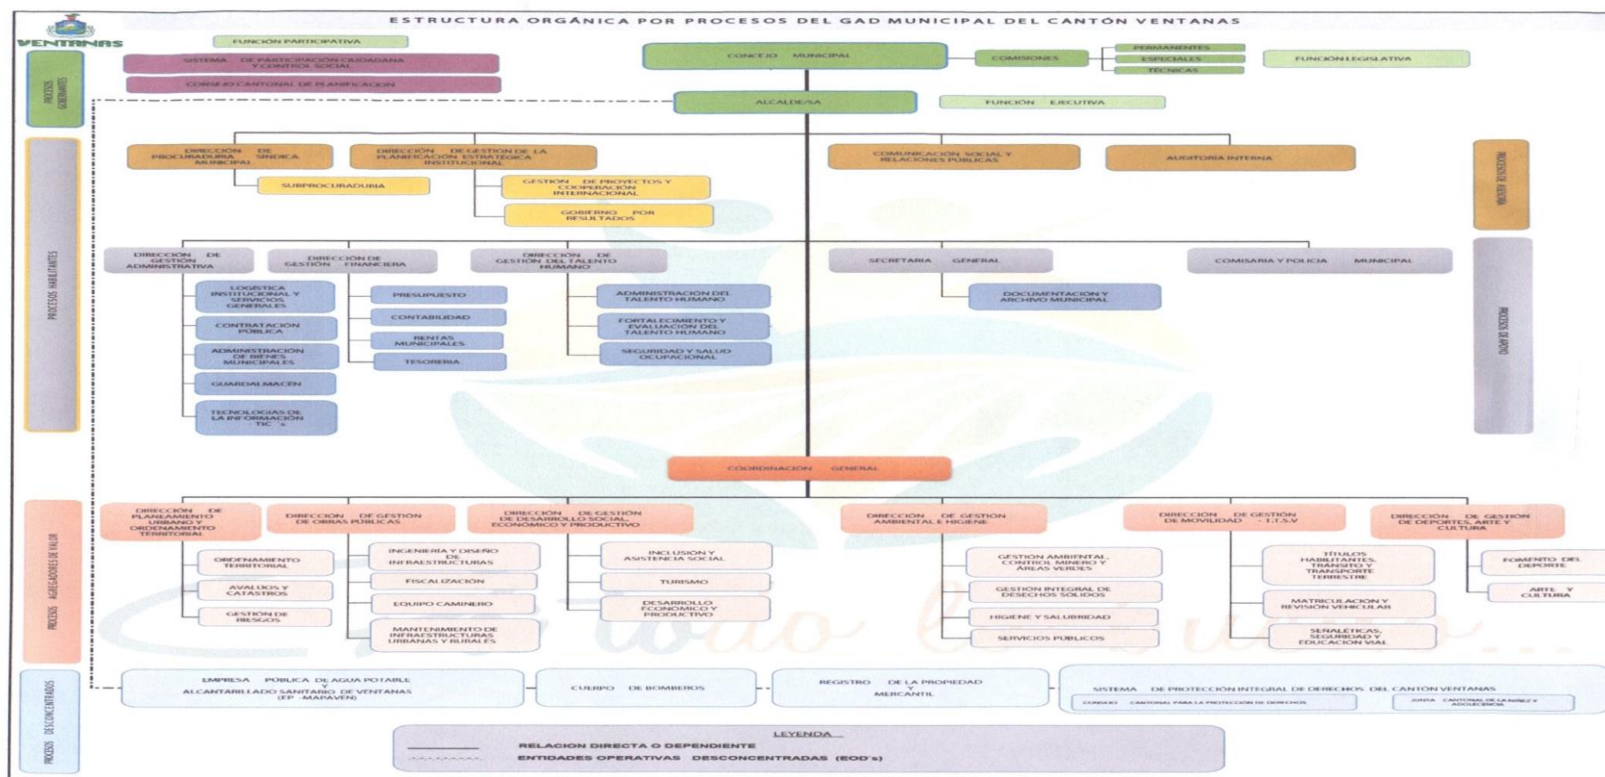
VENTANAS

ESTRUCTURA ORGÁNICA POR PROCESOS DEL GAD MUNICIPAL DEL CANTÓN VENTANAS

PROCESOS GOBERNANTES

FUNCIÓN PARTICIPATIVA

SISTEMA DE PARTICIPACIÓN CIUDADANA Y CONTROL SOCIAL

CONSEJO CANTONAL DE PLANIFICACIÓN

CONCEJO MUNICIPAL

COMISIONES

PERMANENTES

ESPECIALES

TÉCNICAS

FUNCIÓN LEGISLATIVA

ALCALDE/SA

FUNCIÓN EJECUTIVA

DIRECCIÓN DE PROCURADURÍA SÍNDICA MUNICIPAL

DIRECCIÓN DE GESTIÓN DE LA PLANIFICACIÓN ESTRATÉGICA INSTITUCIONAL

COMUNICACIÓN SOCIAL Y RELACIONES PÚBLICAS

AUDITORÍA INTERNA

PROCESOS DE ASESORÍA

SUBPROCURADURÍA

GESTIÓN DE PROYECTOS Y COOPERACIÓN INTERNACIONAL

GOBIERNO POR RESULTADOS

PROCESOS HABILITANTES

DIRECCIÓN DE GESTIÓN ADMINISTRATIVA

DIRECCIÓN DE GESTIÓN FINANCIERA

DIRECCIÓN DE GESTIÓN DEL TALENTO HUMANO

SECRETARÍA GENERAL

COMISARÍA Y POLICÍA MUNICIPAL

PROCESOS DE APOYO

LOGÍSTICA INSTITUCIONAL Y SERVICIOS GENERALES

CONTRATACIÓN PÚBLICA

ADMINISTRACIÓN DE BIENES MUNICIPALES

GUARDALMACÉN

TECNOLOGÍAS DE LA INFORMACIÓN TIC´s

PRESUPUESTO

CONTABILIDAD

RENTAS MUNICIPALES

TESORERÍA

ADMINISTRACIÓN DEL TALENTO HUMANO

FORTALECIMIENTO Y EVALUACIÓN DEL TALENTO HUMANO

SEGURIDAD Y SALUD OCUPACIONAL

DOCUMENTACIÓN Y ARCHIVO MUNICIPAL

COORDINACIÓN GENERAL

PROCESOS AGREGADORES DE VALOR

DIRECCIÓN DE PLANEAMIENTO URBANO Y ORDENAMIENTO TERRITORIAL

DIRECCIÓN DE GESTIÓN DE OBRAS PÚBLICAS

DIRECCIÓN DE GESTIÓN DE DESARROLLO SOCIAL, ECONÓMICO Y PRODUCTIVO

DIRECCIÓN DE GESTIÓN AMBIENTAL E HIGIENE

DIRECCIÓN DE GESTIÓN DE MOVILIDAD - T.T.S.V

DIRECCIÓN DE GESTIÓN DE DEPORTES, ARTE Y CULTURA

ORDENAMIENTO TERRITORIAL

AVALÚOS Y CATASTROS

GESTIÓN DE RIESGOS

INGENIERÍA Y DISEÑO DE INFRAESTRUCTURAS

FISCALIZACIÓN

EQUIPO CAMINERO

MANTENIMIENTO DE INFRAESTRUCTURAS URBANAS Y RURALES

INCLUSIÓN Y ASISTENCIA SOCIAL

TURISMO

DESARROLLO ECONÓMICO Y PRODUCTIVO

GESTIÓN AMBIENTAL, CONTROL MINERO Y ÁREAS VERDES

GESTIÓN INTEGRAL DE DESECHOS SÓLIDOS

HIGIENE Y SALUBRIDAD

SERVICIOS PÚBLICOS

TÍTULOS HABILITANTES, TRÁNSITO Y TRANSPORTE TERRESTRE

MATRICULACIÓN Y REVISIÓN VEHICULAR

SEÑALÉTICAS, SEGURIDAD Y EDUCACIÓN VIAL

FOMENTO DEL DEPORTE

ARTE Y CULTURA

PROCESOS DESCONCENTRADOS

EMPRESA PÚBLICA DE AGUA POTABLE Y ALCANTARILLADO SANITARIO DE VENTANAS (EP -MAPAVEN)

CUERPO DE BOMBEROS

REGISTRO DE LA PROPIEDAD Y MERCANTIL

SISTEMA DE PROTECCIÓN INTEGRAL DE DERECHOS DEL CANTÓN VENTANAS

CONSEJO CANTONAL PARA LA PROTECCIÓN DE DERECHOS

JUNTA CANTONAL DE LA NIÑEZ Y ADOLESCENCIA

LEYENDA

RELACIÓN DIRECTA O DEPENDIENTE

ENTIDADES OPERATIVAS DESCONCENTRADAS (EOD´s)